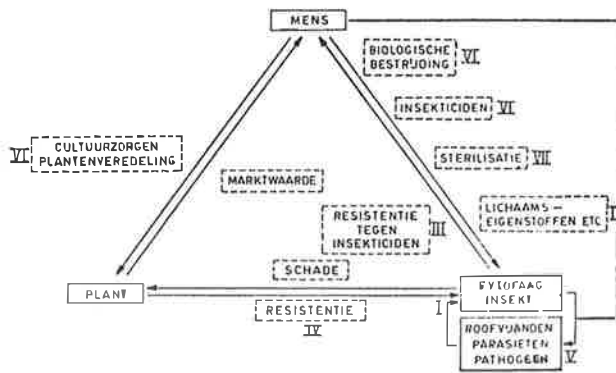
MENS

BIOLOGISCHE BESTRIJDING VI

INSEKTICIDEN VI

STERILISATIE VII

LICHAAMS-EIGENSTOFFEN ETC. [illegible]

VI CULTUURZORGEN PLANTENVEREDELING

MARKTWAARDE

RESISTENTIE TEGEN INSEKTICIDEN III

SCHADE

PLANT

RESISTENTIE IV

I

FYTOFAAG INSEKT

ROOFVIJANDEN PARASIETEN PATHOGEEN

V